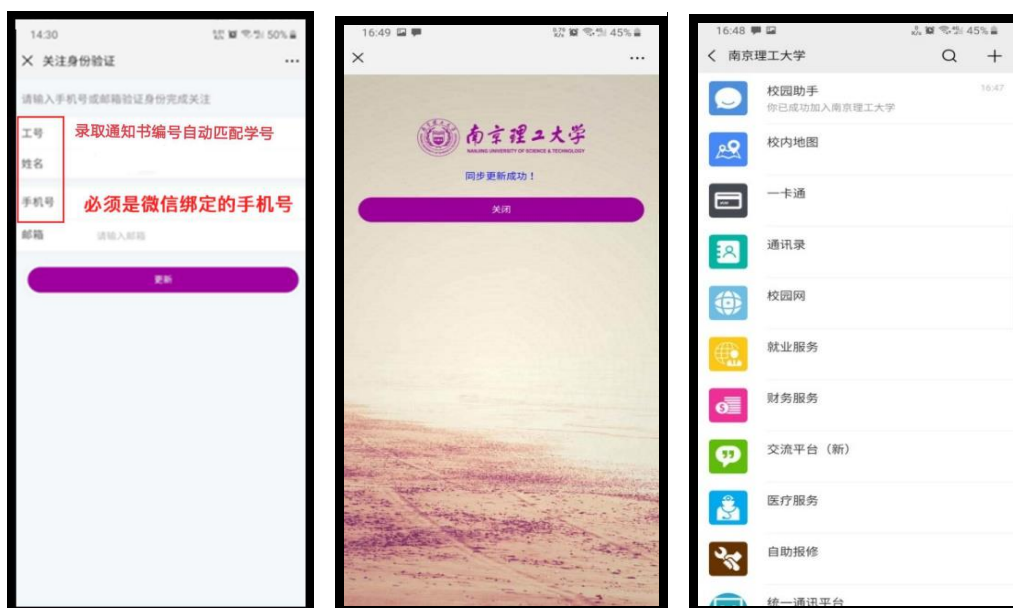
14:30 50%

× 关注身份验证 ···

请输入手机号或邮箱验证身份完成关注

工号 录取通知书编号自动匹配学号

姓名

手机号 必须是微信绑定的手机号

邮箱 请输入邮箱

更新

16:49 45%

×

南京理工大学
NANJING UNIVERSITY OF SCIENCE & TECHNOLOGY

同步更新成功！

关闭

16:48 45%

< 南京理工大学

校园助手 16:47
你已成功加入南京理工大学

校内地图

一卡通

通讯录

校园网

就业服务

财务服务

交流平台（新）

医疗服务

自助报修

统一通讯平台